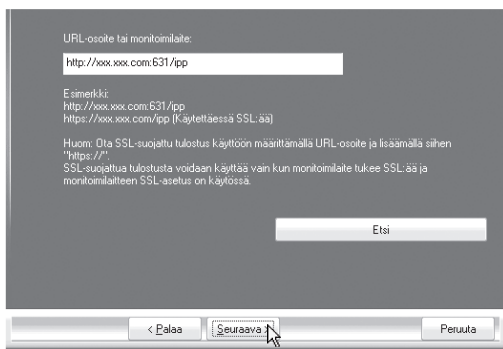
URL-osoite tai monitoimilaite:

http://xxx.xxx.com:631/ipp

Esimerkki:
http://xxx.xxx.com:631/ipp
https://xxx.xxx.com/ipp (Käytettäessä SSL:ää)

Huom: Ota SSL-suojattu tulostus käyttöön määrittämällä URL-osoite ja lisäämällä siihen "https://".
SSL-suojattua tulostusta voidaan käyttää vain kun monitoimilaite tukee SSL:ää ja monitoimilaitteen SSL-asetus on käytössä.

Etsi

< Palaa

Seuraava >

Peruuta